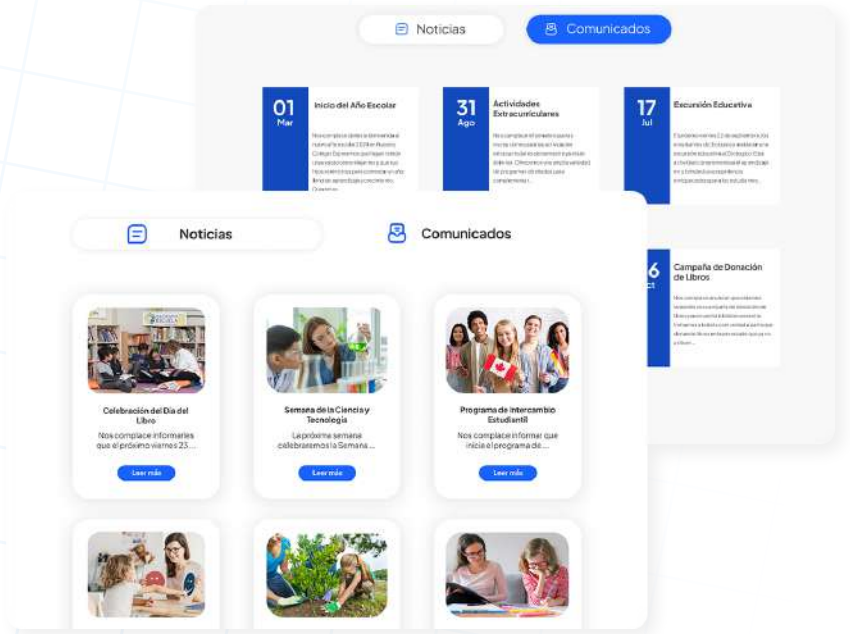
Noticias

Comunicados

01
Mar

Inicio del Año Escolar

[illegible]

31
Ago

Actividades Extracurriculares

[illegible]

17
Jul

Excursión Educativa

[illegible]

Noticias

Comunicados

6
ct

Campaña de Donación de Libros

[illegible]

Celebración del Día del Libro

Nos complace informarles que el próximo viernes 23...

Leer más

Semana de la Ciencia y Tecnología

La próxima semana celebraremos la Semana...

Leer más

Programa de Intercambio Estudiantil

Nos complace informar que inicia el programa de...

Leer más